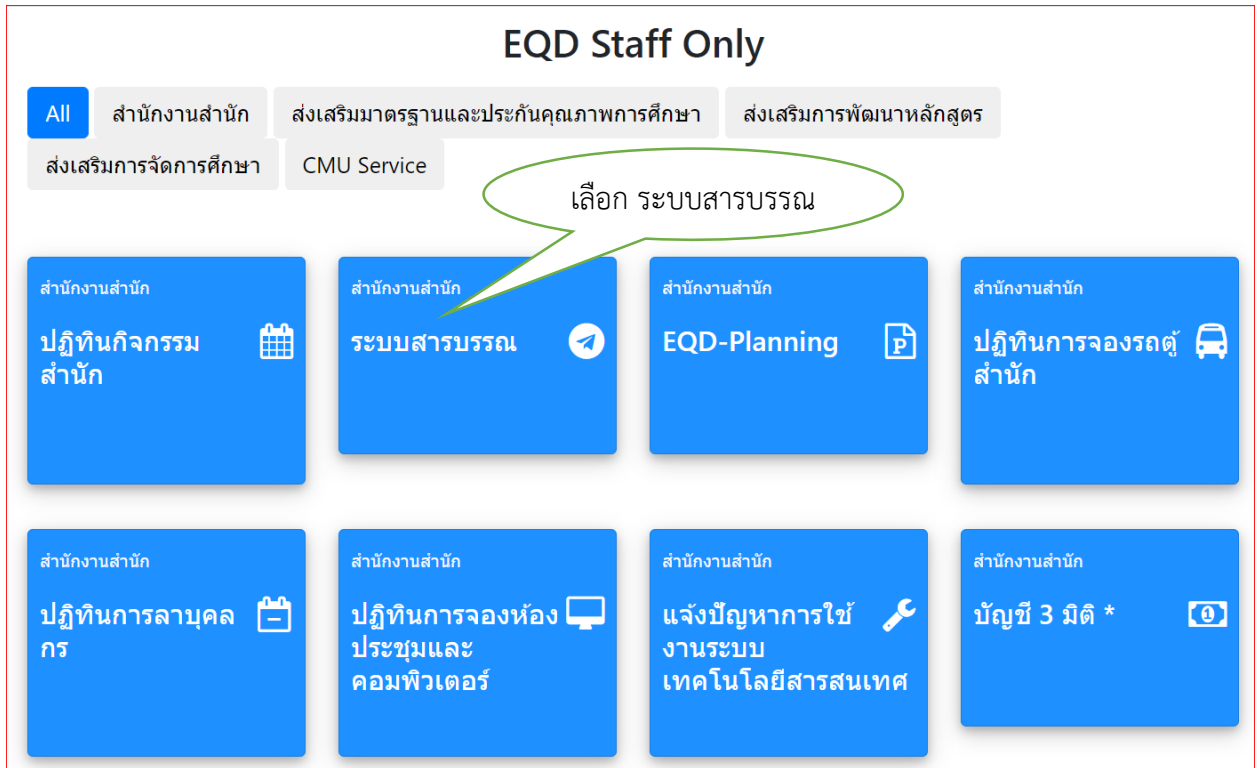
EQD Staff Only

All
สำนักงานสำนัก
ส่งเสริมมาตรฐานและประกันคุณภาพการศึกษา
ส่งเสริมการพัฒนาหลักสูตร
ส่งเสริมการจัดการศึกษา
CMU Service

เลือก ระบบสารบรรณ

สำนักงานสำนัก
ปฏิทินกิจกรรมสำนัก

สำนักงานสำนัก
ระบบสารบรรณ

สำนักงานสำนัก
EQD-Planning

สำนักงานสำนัก
ปฏิทินการจองรถตู้สำนัก

สำนักงานสำนัก
ปฏิทินการลาบุคลากร

สำนักงานสำนัก
ปฏิทินการจองห้องประชุมและคอมพิวเตอร์

สำนักงานสำนัก
แจ้งปัญหาการใช้งานระบบเทคโนโลยีสารสนเทศ

สำนักงานสำนัก
บัญชี 3 มิติ *